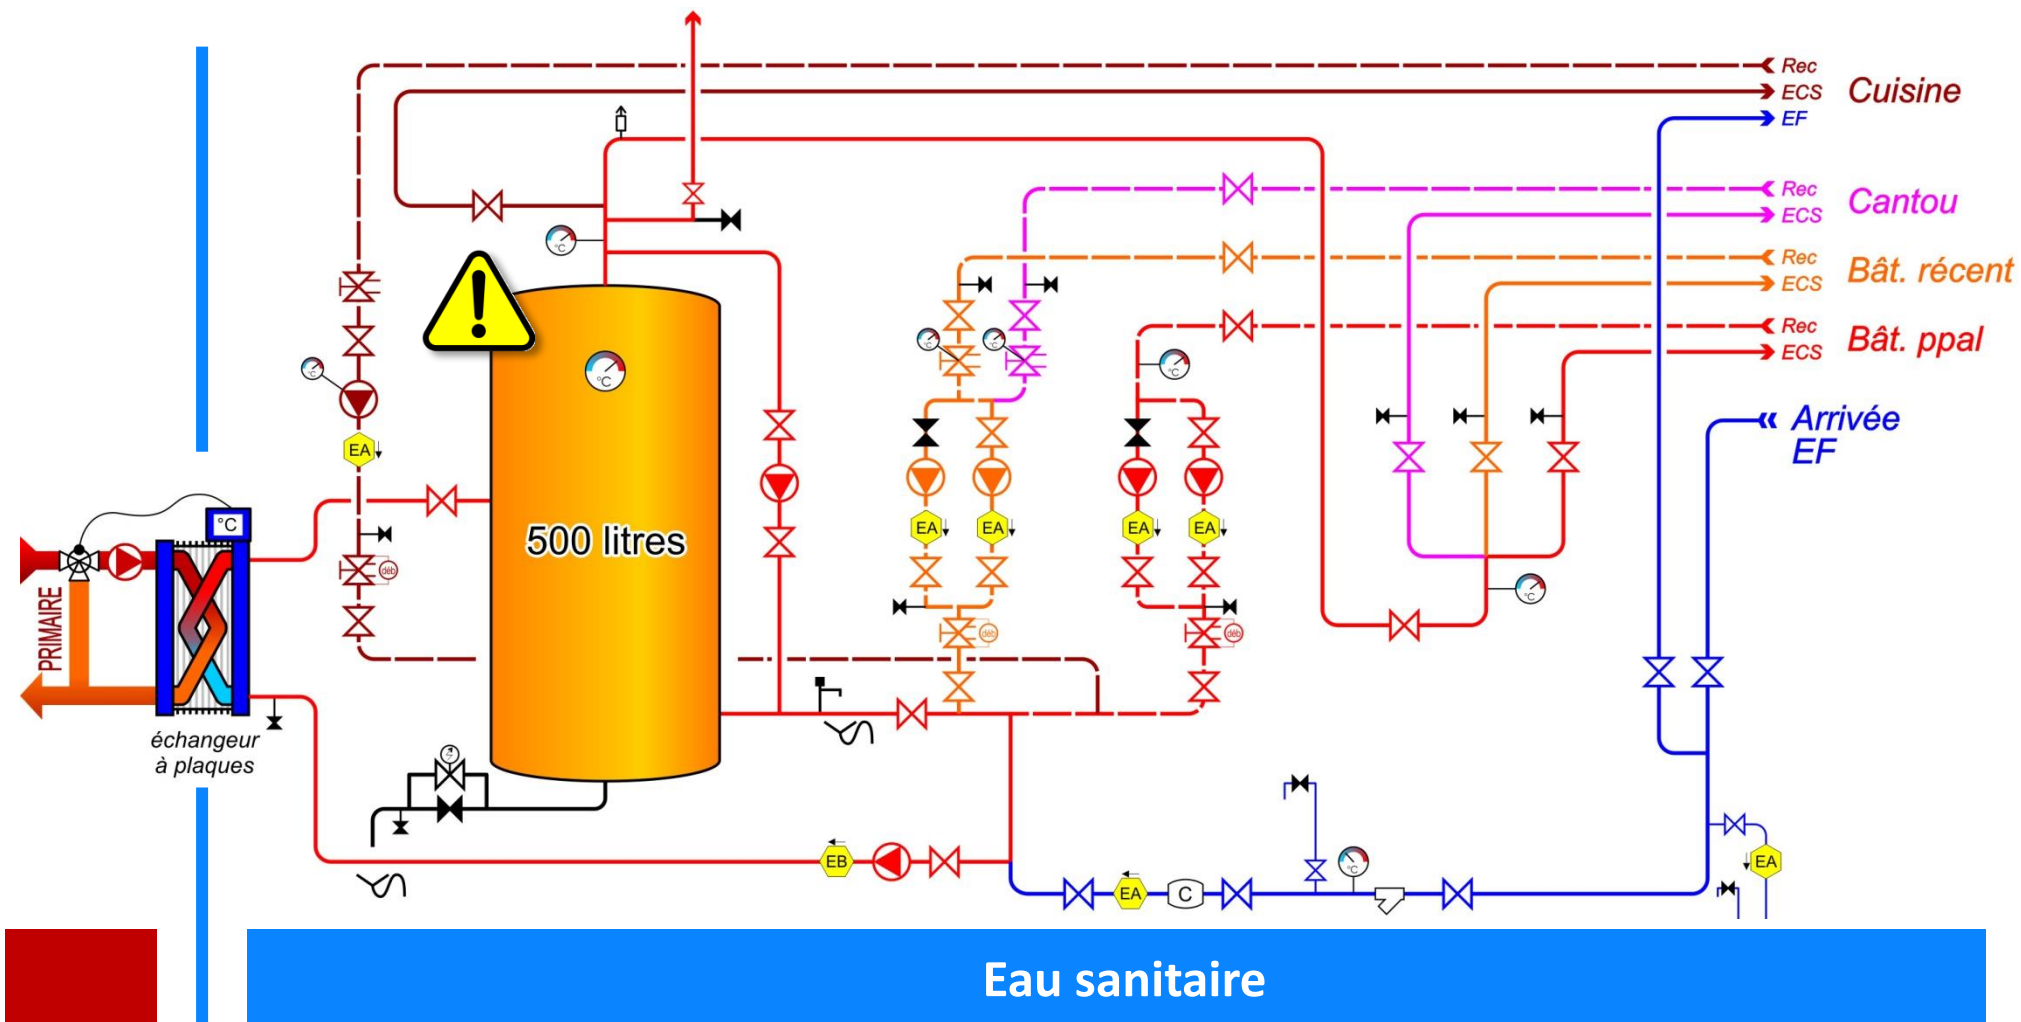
Rec
ECS
EF
Cuisine

Rec
ECS
Cantou

Rec
ECS
Bât. récent

Rec
ECS
Bât. ppal

Arrivée EF

°C
°C
°C
°C
°C
°C
°C
°C

EA
EA
EA
EA
EA
EA
EA
EB
C

déb
déb
déb

500 litres

PRIMAIRE

échangeur à plaques

Eau sanitaire